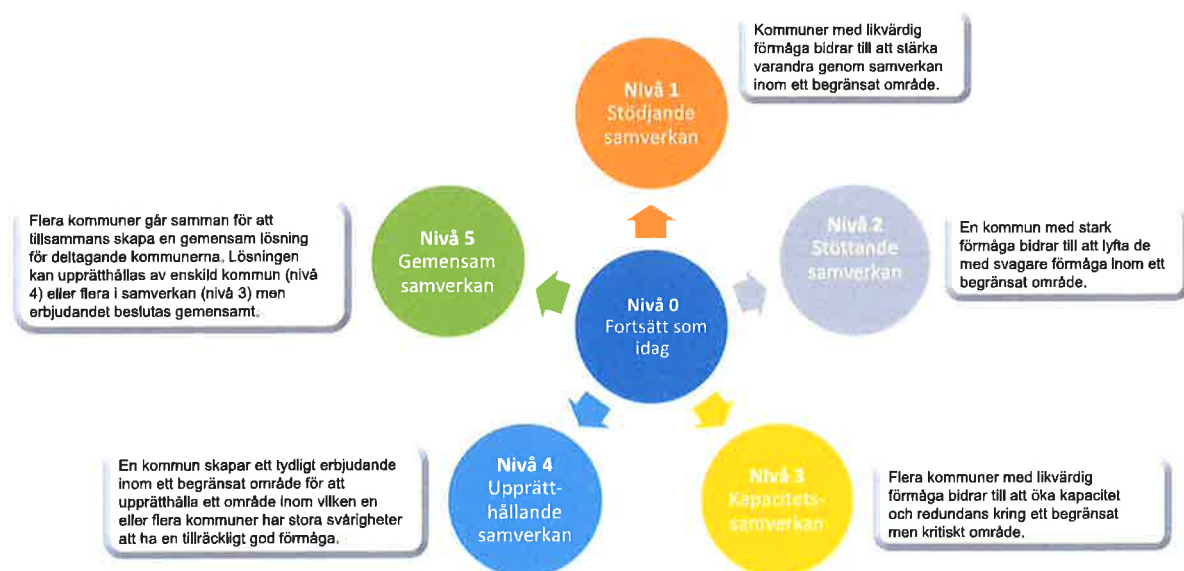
Kommuner med likvärdig förmåga bidrar till att stärka varandra genom samverkan inom ett begränsat område.

Nivå 1
Stödjande samverkan

Flera kommuner går samman för att tillsammans skapa en gemensam lösning för deltagande kommunerna. Lösningen kan upprätthållas av enskild kommun (nivå 4) eller flera i samverkan (nivå 3) men erbjudandet beslutas gemensamt.

Nivå 5
Gemensam samverkan

Nivå 0
Fortsätt som idag

Nivå 2
Stöttande samverkan

En kommun med stark förmåga bidrar till att lyfta de med svagare förmåga inom ett begränsat område.

En kommun skapar ett tydligt erbjudande inom ett begränsat område för att upprätthålla ett område inom vilken en eller flera kommuner har stora svårigheter att ha en tillräckligt god förmåga.

Nivå 4
Upprätthållande samverkan

Nivå 3
Kapacitetssamverkan

Flera kommuner med likvärdig förmåga bidrar till att öka kapacitet och redundans kring ett begränsat men kritiskt område.